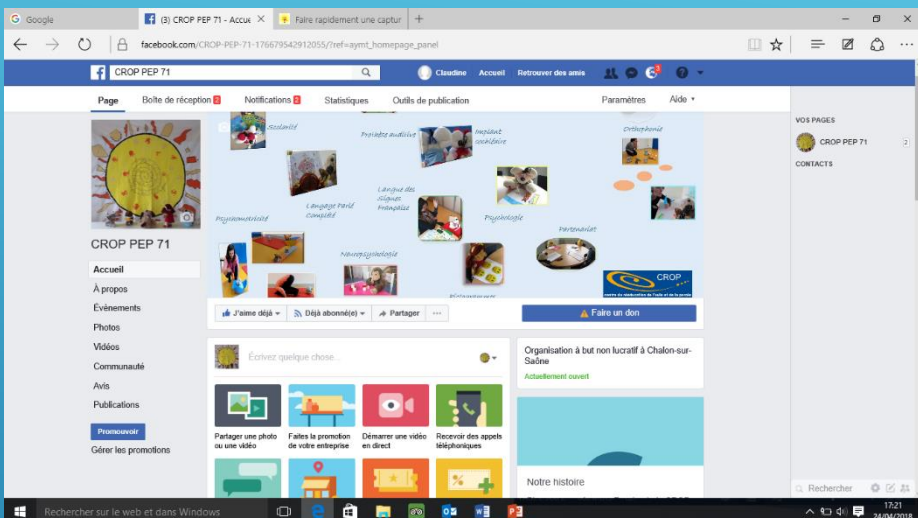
Google
(3) CROP PEP 71 - Accue
Faire rapidement une captur
facebook.com/CROP-PEP-71-176679542912055/?ref=aymt_homepage_panel
CROP PEP 71
Claudine Accueil Retrouver des amis
Page Boîte de réception 2 Notifications 2 Statistiques Outils de publication Paramètres Aide
Scolarité
Projets audition
Implant cochléaire
Orthophonie
Langage Parlé Complété
Langue des Signes Française
Psychomotricité
Psychologie
Partenariat
Neuropsychologie
CROP
CROP PEP 71
Accueil
À propos
Évènements
Photos
Vidéos
Communauté
Avis
Publications
Promouvoir
Gérer les promotions
J'aime déjà
Déjà abonné(e)
Partager
Faire un don
Écrivez quelque chose...
Partager une photo ou une vidéo
Faites la promotion de votre entreprise
Démarrer une vidéo en direct
Recevoir des appels téléphoniques
Organisation à but non lucratif à Chalon-sur-Saône
Actuellement ouvert
Notre histoire
VOS PAGES
CROP PEP 71
CONTACTS
Rechercher
Rechercher sur le web et dans Windows
17:21
24/04/2018